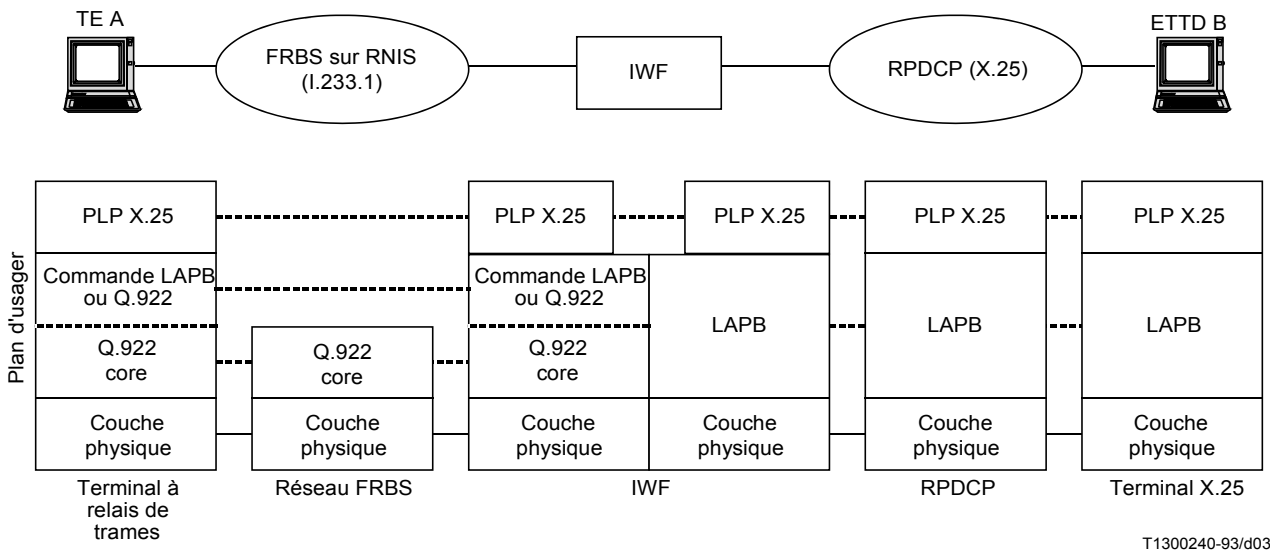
TE A

FRBS sur RNIS (I.233.1)

IWF

RPDCP (X.25)

ETTD B

Plan d'usager

PLP X.25

Commande LAPB ou Q.922

Q.922 core

Couche physique

Terminal à relais de trames

Q.922 core

Couche physique

Réseau FRBS

PLP X.25

Commande LAPB ou Q.922

Q.922 core

Couche physique

PLP X.25

LAPB

Couche physique

IWF

PLP X.25

LAPB

Couche physique

RPDCP

PLP X.25

LAPB

Couche physique

Terminal X.25

T1300240-93/d03